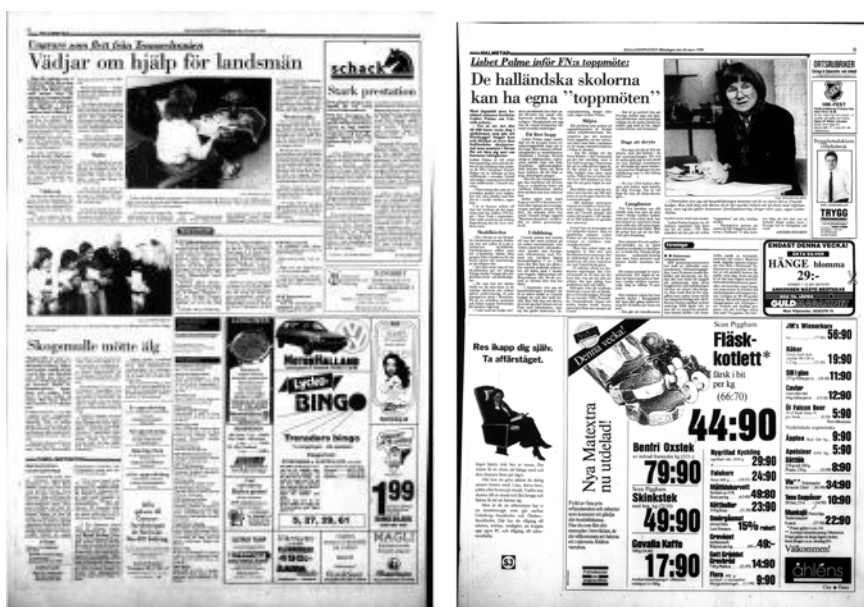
Ungrare som flytt från Transsylvanien
Vädjar om hjälp för landsmän

schack
Stark prestation

Skogsmulle mötte älg

MOTOR HALLAND

Lycka BINGO

Tranedars bingo

1.99

5, 27, 29, 61

HALMSTAD
Lisbet Palme inför FN:s toppmöte:
De halländska skolorna kan ha egna "toppmöten"

ORTSRUBRIKER

TRYGG

ENDAST DENNA VECKA!
HÄNGE blomma
29:-
GULD

Res ikapp dig själv. Ta affärståget.

Denna vecka!

Nya Matextra nu utdelad!

Scan Piggham
Fläskkotlett*
färsk i bit per kg
(66:70)
44:90

Benfri Oxstek
79:90

Scan Piggham
Skinkstek
49:90

Gevalia Kaffe
17:90

29:90
24:90
49:80
23:90
15%
49:-
14:90
9:90

56:90
19:90
11:90
12:90
5:90
9:90
5:90
8:90
34:90
10:90
22:90

Välkommen!

åhléns